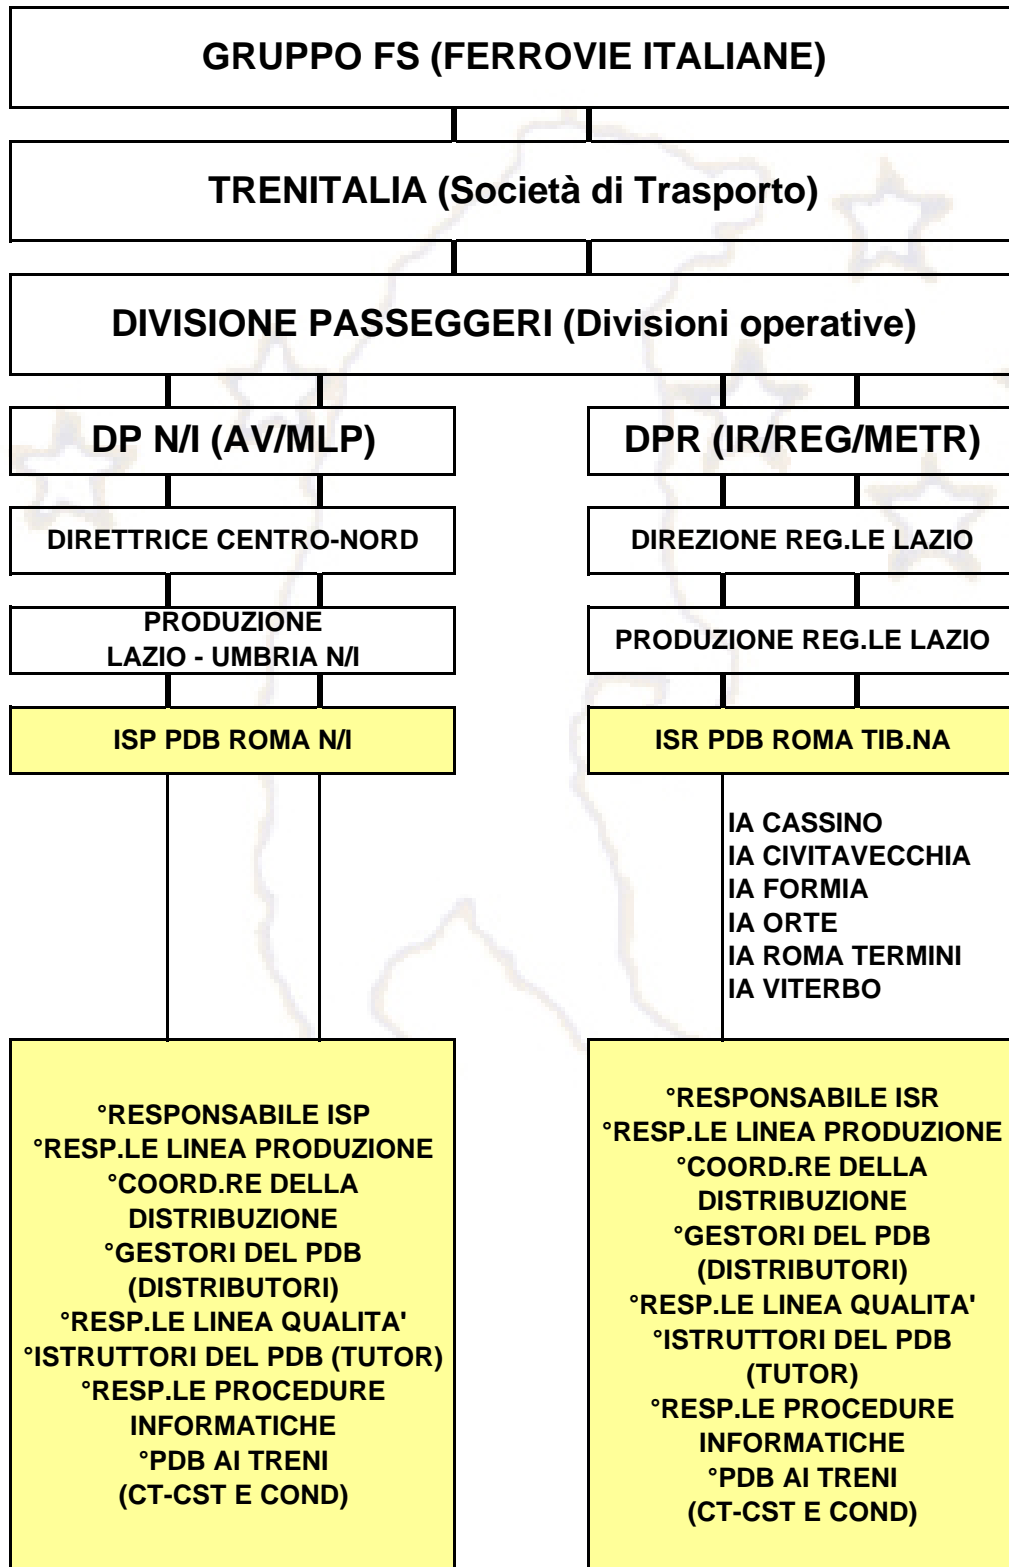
GRUPPO FS (FERROVIE ITALIANE)

TRENITALIA (Società di Trasporto)

DIVISIONE PASSEGGERI (Divisioni operative)

DP N/I (AV/MLP)

DIRETTRICE CENTRO-NORD

PRODUZIONE LAZIO - UMBRIA N/I

ISP PDB ROMA N/I

°RESPONSABILE ISP
°RESP.LE LINEA PRODUZIONE
°COORD.RE DELLA DISTRIBUZIONE
°GESTORI DEL PDB (DISTRIBUTORI)
°RESP.LE LINEA QUALITA'
°ISTRUTTORI DEL PDB (TUTOR)
°RESP.LE PROCEDURE INFORMATICHE
°PDB AI TRENI (CT-CST E COND)

DPR (IR/REG/METR)

DIREZIONE REG.LE LAZIO

PRODUZIONE REG.LE LAZIO

ISR PDB ROMA TIB.NA

IA CASSINO
IA CIVITAVECCHIA
IA FORMIA
IA ORTE
IA ROMA TERMINI
IA VITERBO

°RESPONSABILE ISR
°RESP.LE LINEA PRODUZIONE
°COORD.RE DELLA DISTRIBUZIONE
°GESTORI DEL PDB (DISTRIBUTORI)
°RESP.LE LINEA QUALITA'
°ISTRUTTORI DEL PDB (TUTOR)
°RESP.LE PROCEDURE INFORMATICHE
°PDB AI TRENI (CT-CST E COND)